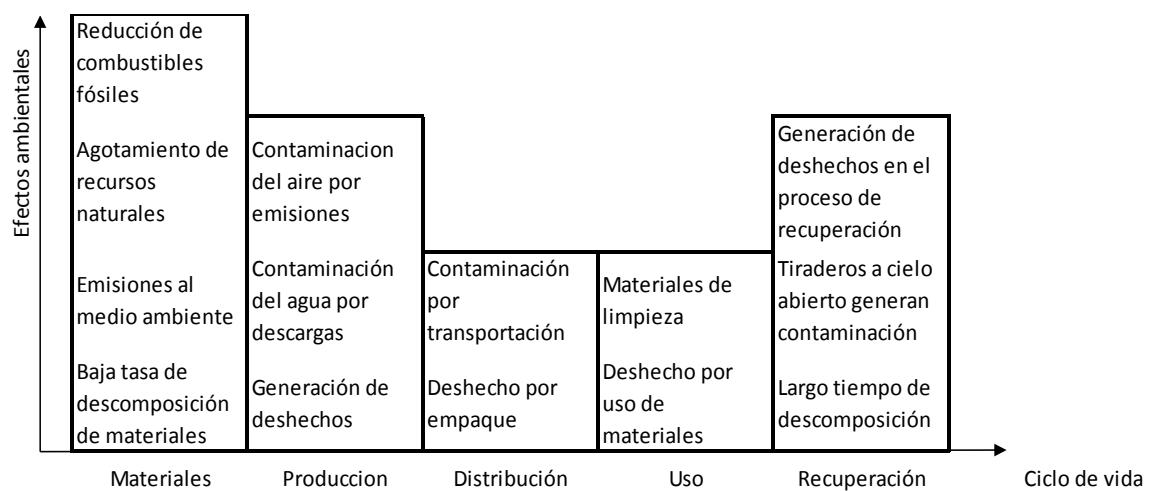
Efectos ambientales

Reducción de combustibles fósiles

Agotamiento de recursos naturales

Emisiones al medio ambiente

Baja tasa de descomposición de materiales

Contaminacion del aire por emisiones

Contaminación del agua por descargas

Generación de deshechos

Contaminación por transportación

Deshecho por empaque

Materiales de limpieza

Deshecho por uso de materiales

Generación de deshechos en el proceso de recuperación

Tiraderos a cielo abierto generan contaminación

Largo tiempo de descomposición

Materiales

Produccion

Distribución

Uso

Recuperación

Ciclo de vida